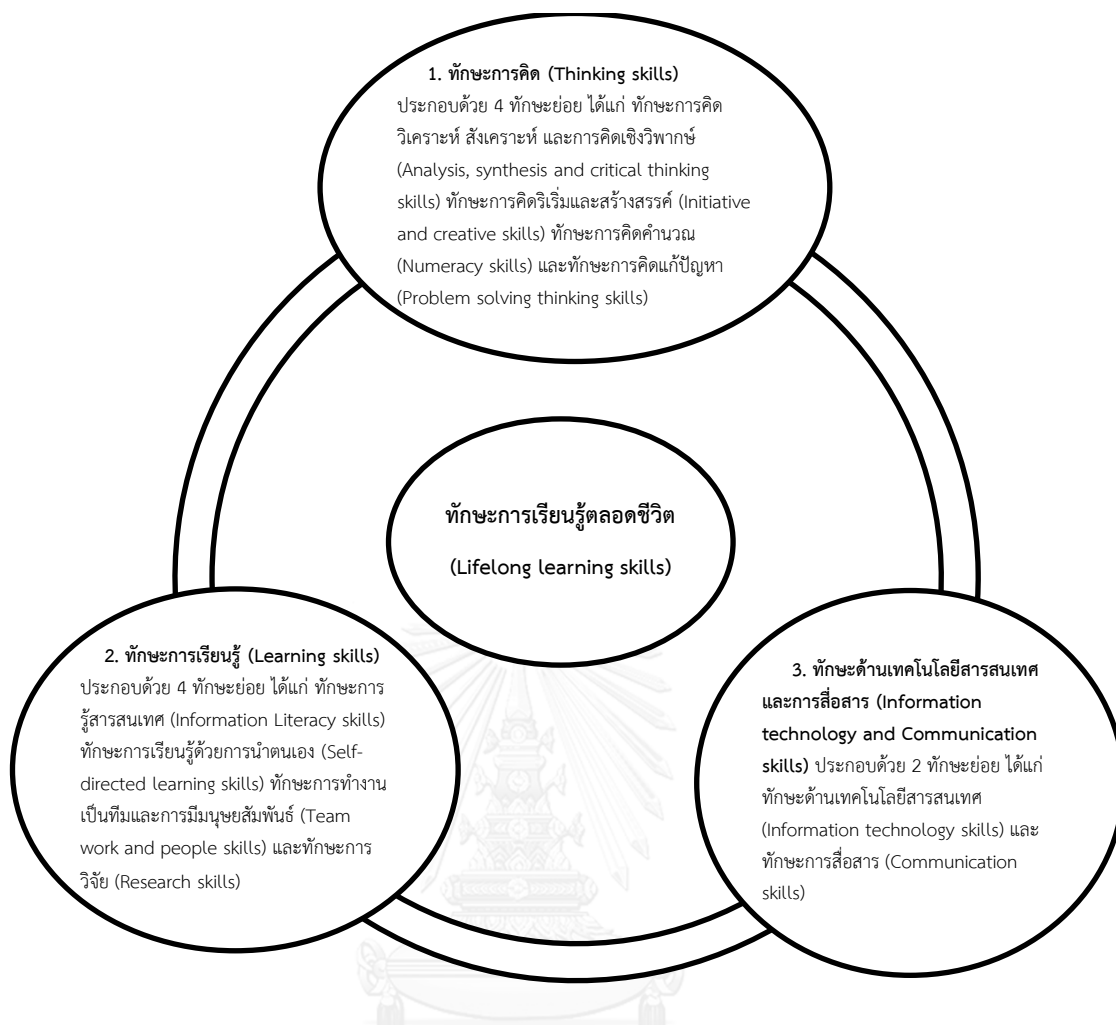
1. ทักษะการคิด (Thinking skills)
ประกอบด้วย 4 ทักษะย่อย ได้แก่ ทักษะการคิดวิเคราะห์ สังเคราะห์ และการคิดเชิงวิพากษ์ (Analysis, synthesis and critical thinking skills) ทักษะการคิดริเริ่มและสร้างสรรค์ (Initiative and creative skills) ทักษะการคิดคำนวณ (Numeracy skills) และทักษะการคิดแก้ปัญหา (Problem solving thinking skills)

ทักษะการเรียนรู้ตลอดชีวิต

(Lifelong learning skills)

2. ทักษะการเรียนรู้ (Learning skills)
ประกอบด้วย 4 ทักษะย่อย ได้แก่ ทักษะการรู้สารสนเทศ (Information Literacy skills) ทักษะการเรียนรู้ด้วยการนำตนเอง (Self-directed learning skills) ทักษะการทำงานเป็นทีมและการมีมนุษยสัมพันธ์ (Team work and people skills) และทักษะการวิจัย (Research skills)

3. ทักษะด้านเทคโนโลยีสารสนเทศและการสื่อสาร (Information technology and Communication skills) ประกอบด้วย 2 ทักษะย่อย ได้แก่ ทักษะด้านเทคโนโลยีสารสนเทศ (Information technology skills) และทักษะการสื่อสาร (Communication skills)